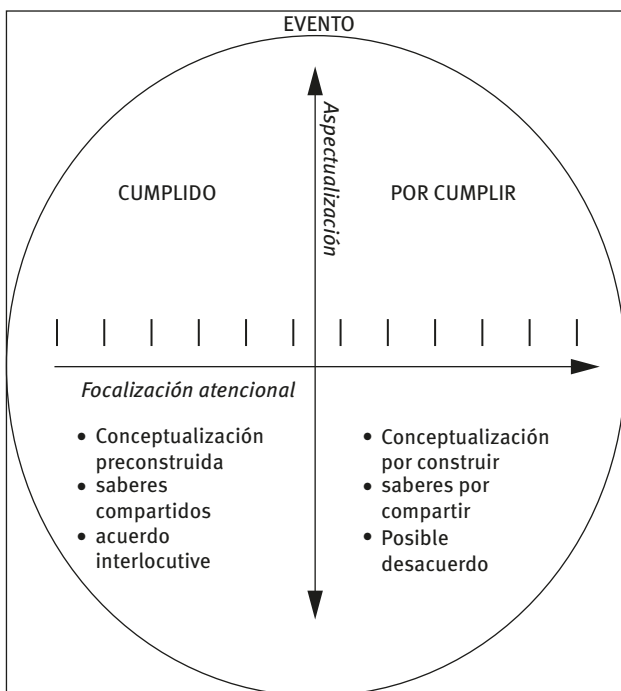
EVENTO

Aspectualización

CUMPLIDO

POR CUMPLIR

Focalización atencional

• Conceptualización preconstruida
• saberes compartidos
• acuerdo interlocutive

• Conceptualización por construir
• saberes por compartir
• Posible desacuerdo